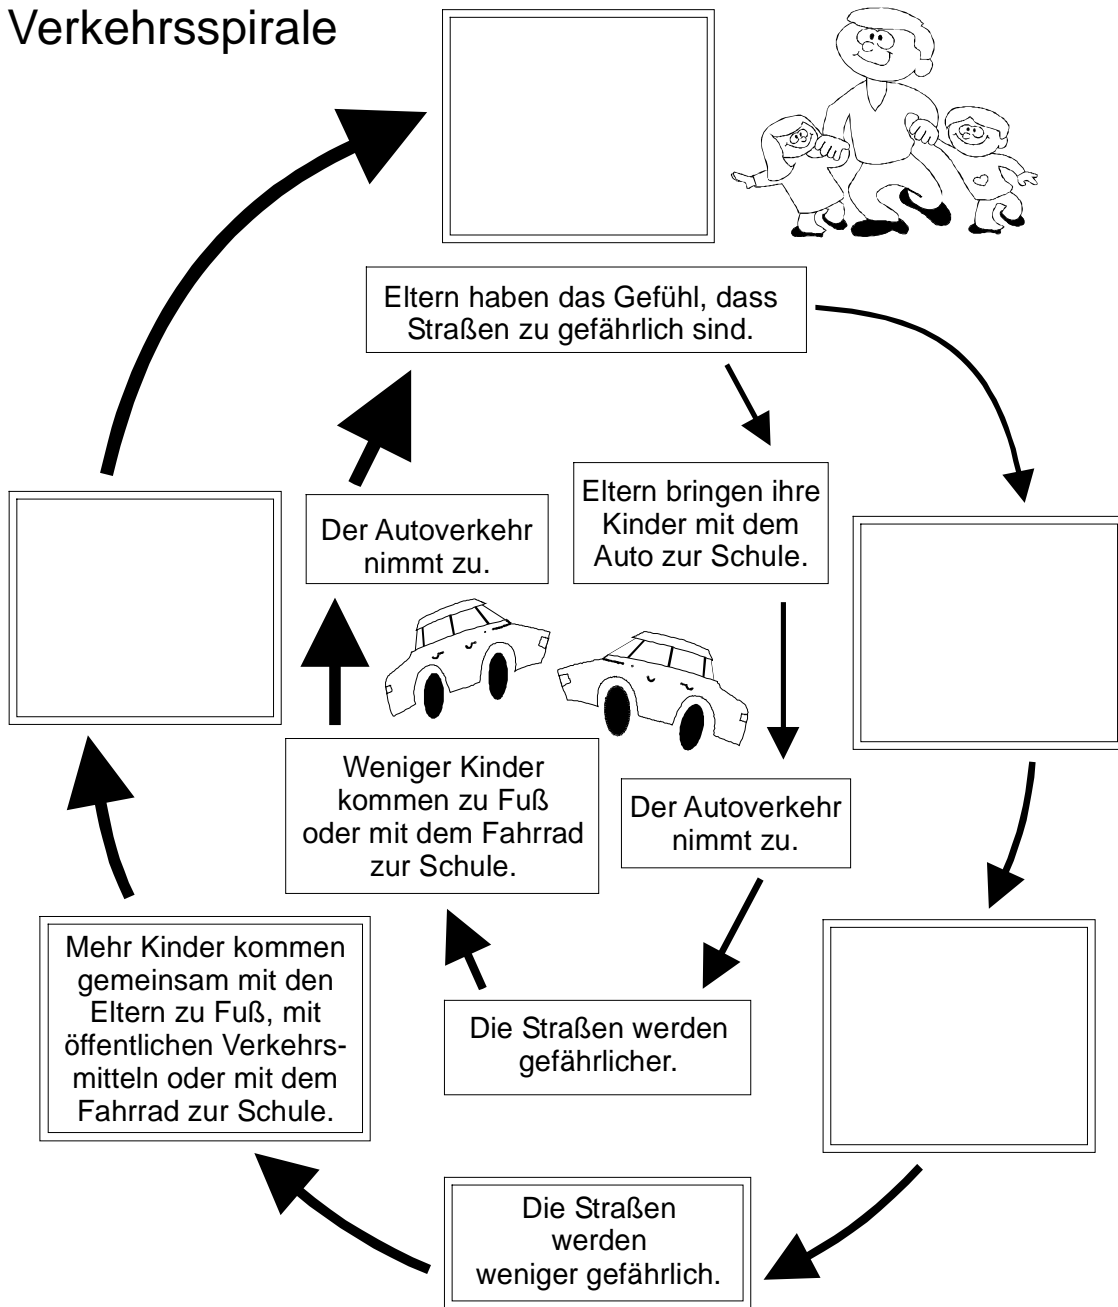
Verkehrsspirale

Eltern haben das Gefühl, dass Straßen zu gefährlich sind.

Eltern bringen ihre Kinder mit dem Auto zur Schule.

Der Autoverkehr nimmt zu.

Der Autoverkehr nimmt zu.

Weniger Kinder kommen zu Fuß oder mit dem Fahrrad zur Schule.

Die Straßen werden gefährlicher.

Mehr Kinder kommen gemeinsam mit den Eltern zu Fuß, mit öffentlichen Verkehrsmitteln oder mit dem Fahrrad zur Schule.

Die Straßen werden weniger gefährlich.